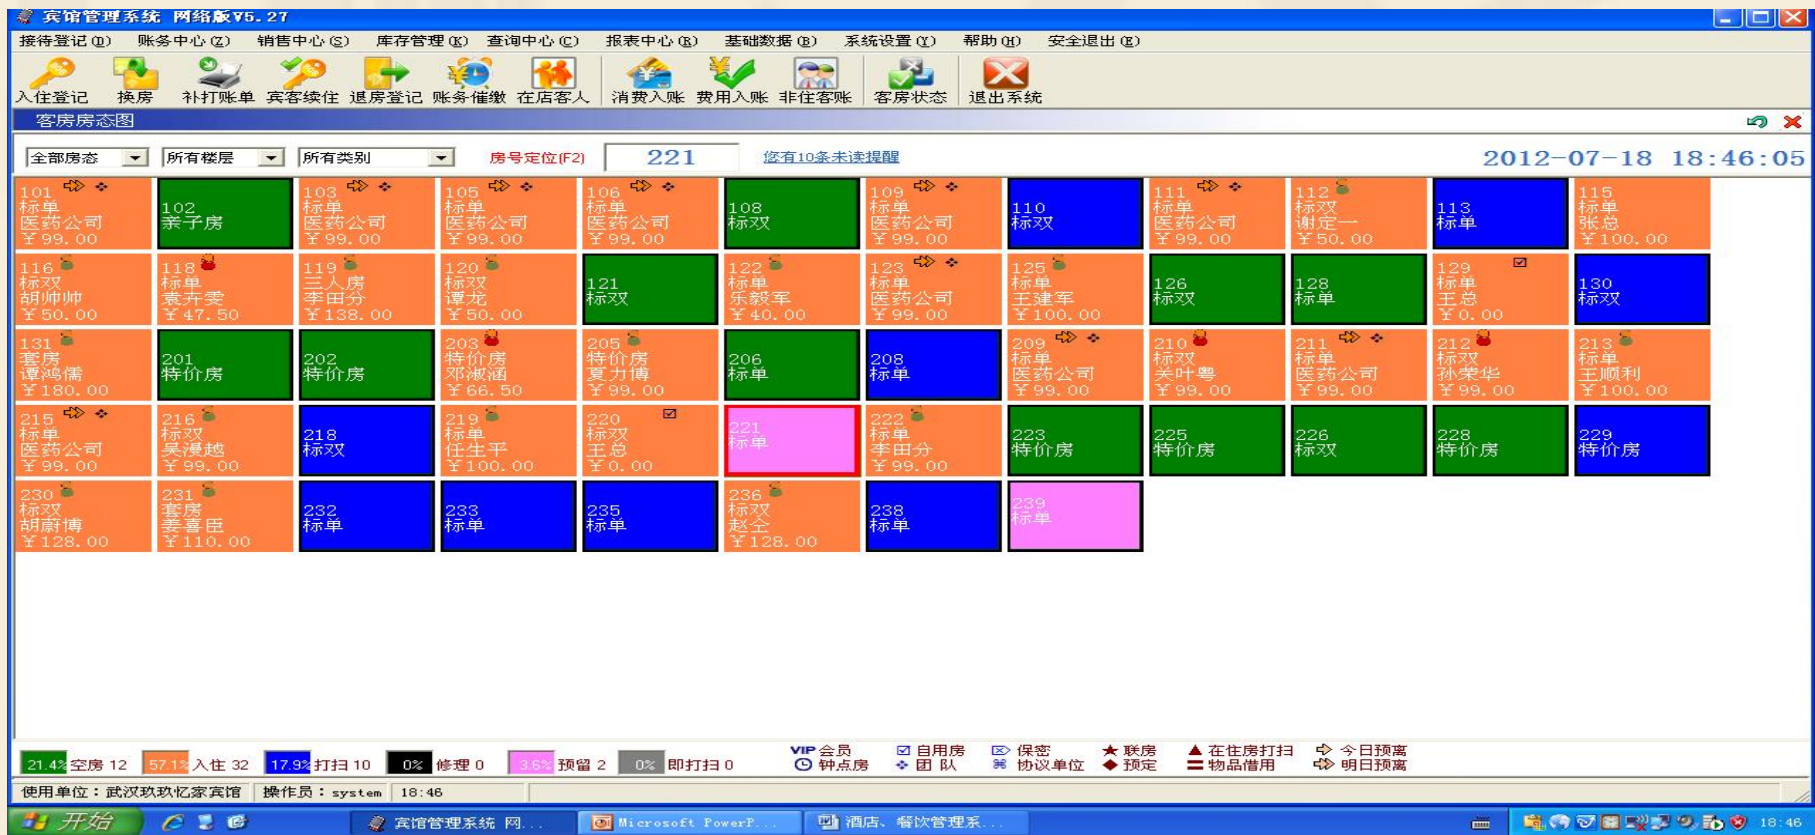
宾馆管理系统 网络版V5.27

接待登记(D) 账务中心(Z) 销售中心(S) 库存管理(K) 查询中心(C) 报表中心(R) 基础数据(B) 系统设置(Y) 帮助(H) 安全退出(E)

入住登记 换房 补打账单 宾客续住 退房登记 账务催缴 在店客人 消费入账 费用入账 非住客账 客房状态 退出系统

客房房态图

全部房态 所有楼层 所有类别 房号定位(F2) 221 您有10条未读提醒 2012-07-18 18:46:05

101 标单 医药公司 ￥99.00
102 亲子房
103 标单 医药公司 ￥99.00
105 标单 医药公司 ￥99.00
106 标单 医药公司 ￥99.00
108 标双
109 标单 医药公司 ￥99.00
110 标双
111 标单 医药公司 ￥99.00
112 标双 谢定一 ￥50.00
113 标单
115 标单 张总 ￥100.00

116 标双 胡帅帅 ￥50.00
118 标单 袁卉雯 ￥47.50
119 三人房 李田分 ￥138.00
120 标双 谭龙 ￥50.00
121 标双
122 标单 乐毅军 ￥40.00
123 标单 医药公司 ￥99.00
125 标单 王建军 ￥100.00
126 标双
128 标单
129 标单 王总 ￥0.00
130 标双

131 套房 谭鸿儒 ￥180.00
201 特价房
202 特价房
203 特价房 邓淑涵 ￥66.50
205 特价房 夏力博 ￥99.00
206 标单
208 标单
209 标单 医药公司 ￥99.00
210 标双 关叶粤 ￥99.00
211 标单 医药公司 ￥99.00
212 标双 孙荣华 ￥99.00
213 标单 王顺利 ￥100.00

215 标单 医药公司 ￥99.00
216 标双 吴漫越 ￥99.00
218 标双
219 标单 任生平 ￥100.00
220 标双 王总 ￥0.00
221 标单
222 标单 李田分 ￥99.00
223 特价房
225 特价房
226 标双
228 特价房
229 特价房

230 标双 胡蔚博 ￥128.00
231 套房 姜喜臣 ￥110.00
232 标单
233 标单
235 标单
236 标双 赵全 ￥128.00
238 标单
239 标单

21.4% 空房 12 57.1% 入住 32 17.9% 打扫 10 0% 修理 0 3.6% 预留 2 0% 即打扫 0
VIP 会员 钟点房 自用房 团队 保密 协议单位 联房 预定 在住房打扫 物品借用 今日预离 明日预离

使用单位：武汉玖玖忆家宾馆 操作员：system 18:46

开始 宾馆管理系统 网... Microsoft PowerP... 酒店、餐饮管理系... 18:46